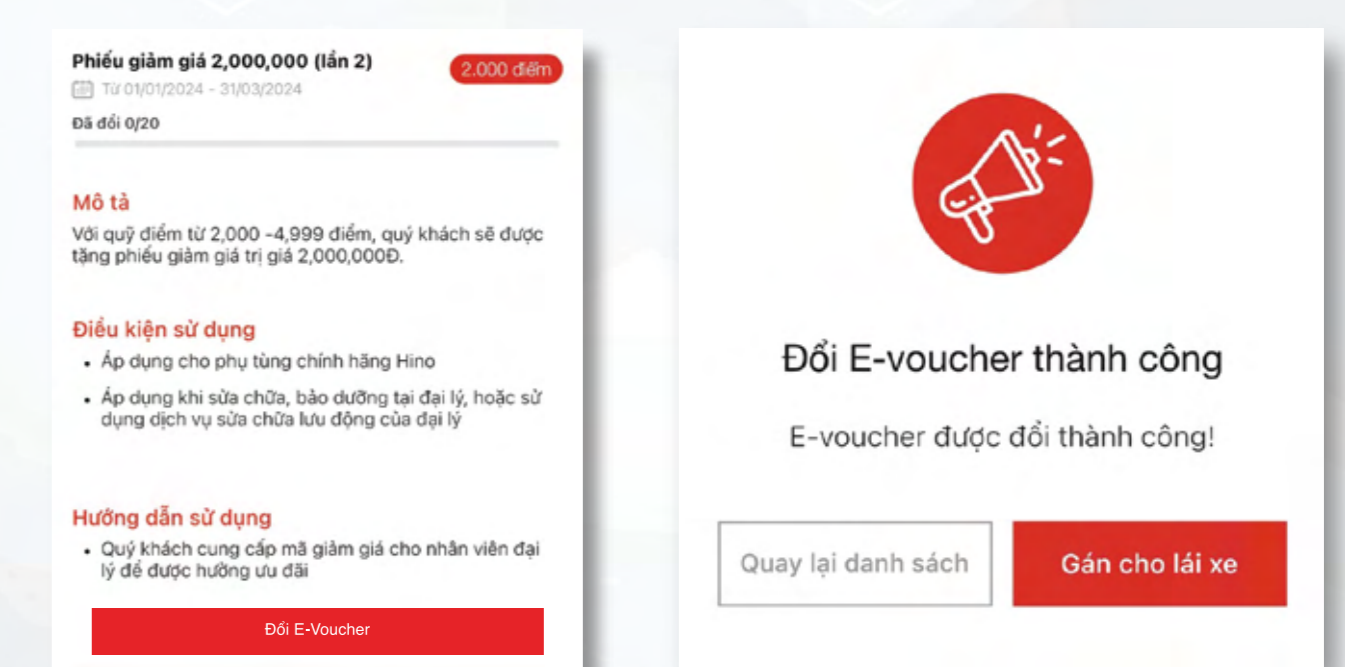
Phiếu giảm giá 2,000,000 (lần 2)

2.000 điểm

Từ 01/01/2024 - 31/03/2024

Đã đổi 0/20

Mô tả

Với quỹ điểm từ 2,000 -4,999 điểm, quý khách sẽ được tặng phiếu giảm giá trị giá 2,000,000Đ.

Điều kiện sử dụng

- Áp dụng cho phụ tùng chính hãng Hino
- Áp dụng khi sửa chữa, bảo dưỡng tại đại lý, hoặc sử dụng dịch vụ sửa chữa lưu động của đại lý

Hướng dẫn sử dụng

- Quý khách cung cấp mã giảm giá cho nhân viên đại lý để được hưởng ưu đãi

Đổi E-Voucher

Đổi E-voucher thành công

E-voucher được đổi thành công!

Quay lại danh sách

Gán cho lái xe